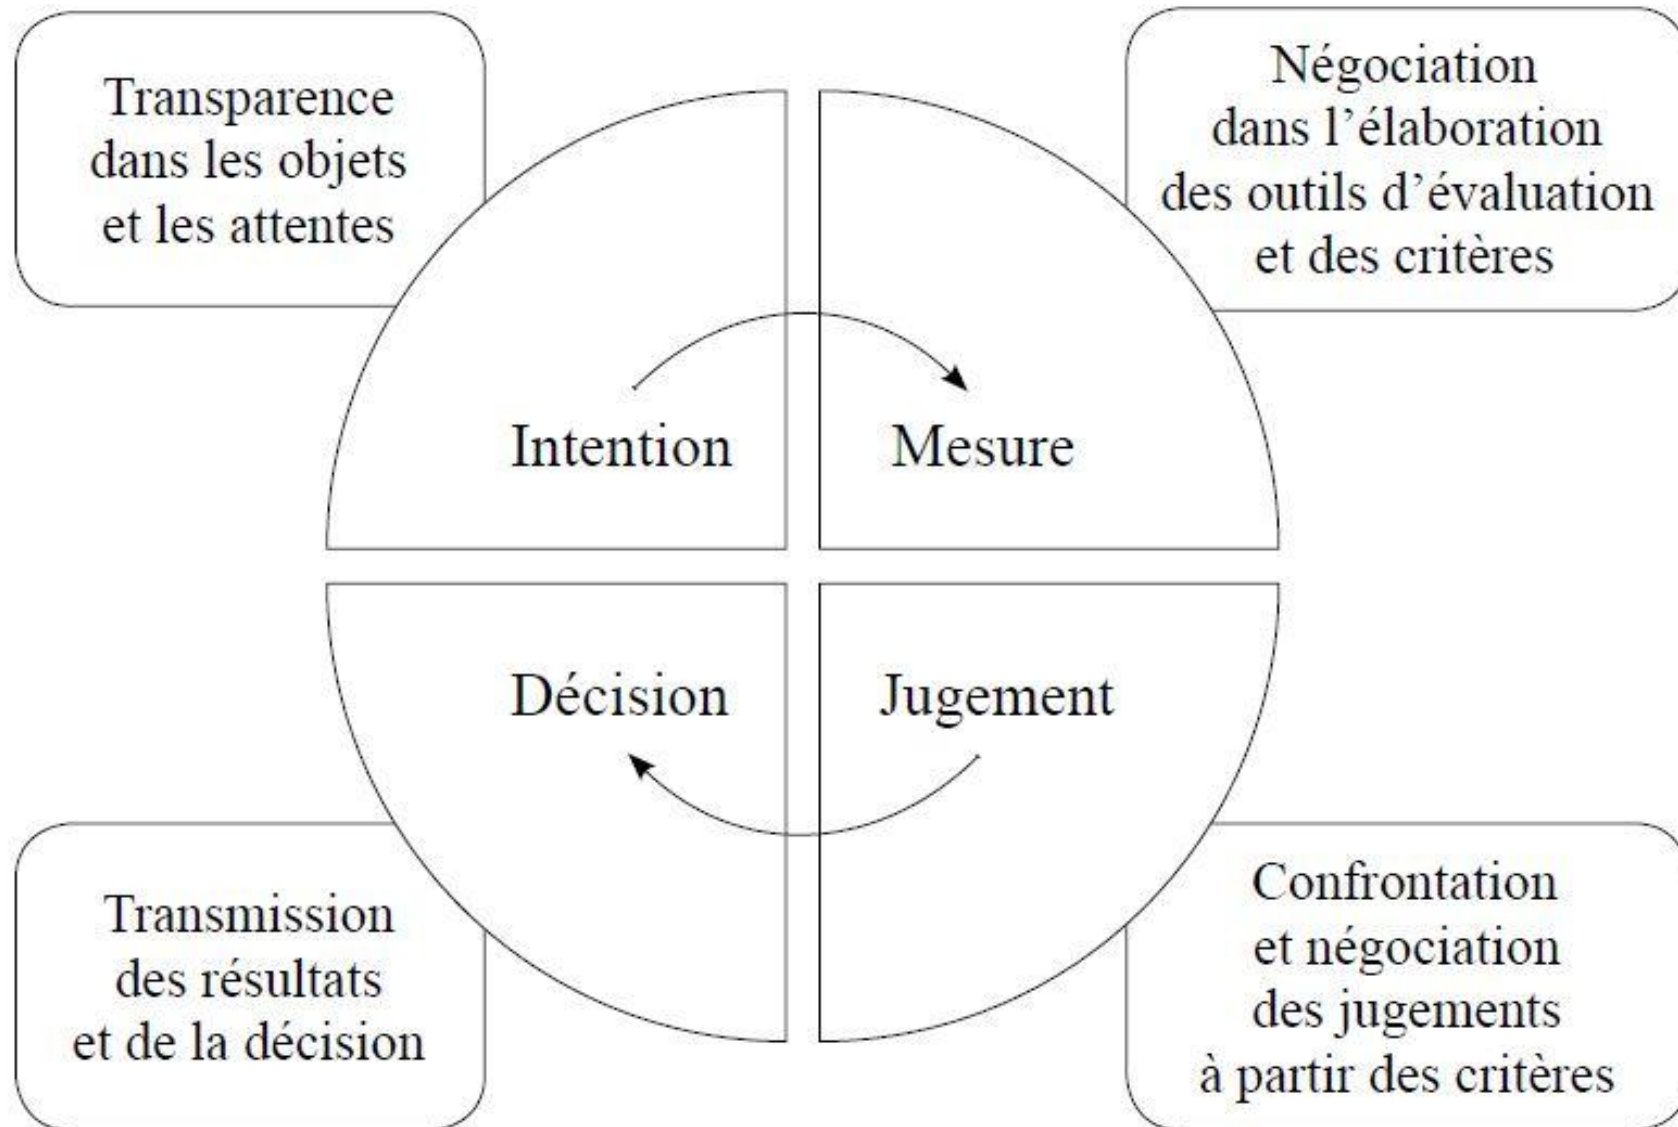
Transparence dans les objets et les attentes

Négociation dans l'élaboration des outils d'évaluation et des critères

Intention

Mesure

Décision

Jugement

Transmission des résultats et de la décision

Confrontation et négociation des jugements à partir des critères